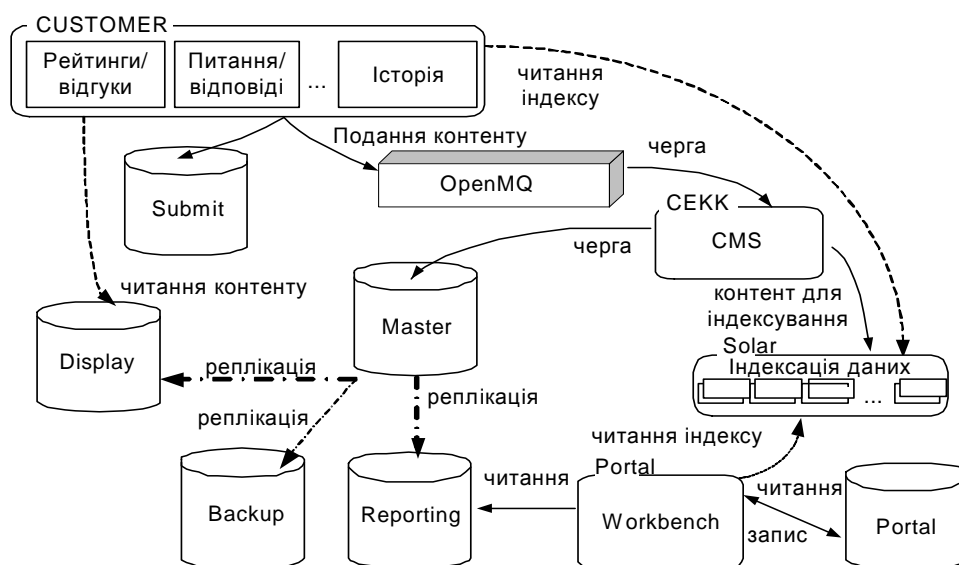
CUSTOMER

Рейтинги/ відгуки

Питання/ відповіді

...

Історія

читання індексу

Подання контенту

черга

Submit

OpenMQ

CEKK

CMS

черга

читання контенту

Master

контент для індексування

Solar

Індексація даних

...

Display

реплікація

реплікація

реплікація

читання індексу

Portal

читання

читання

Backup

Reporting

Workbench

запис

Portal